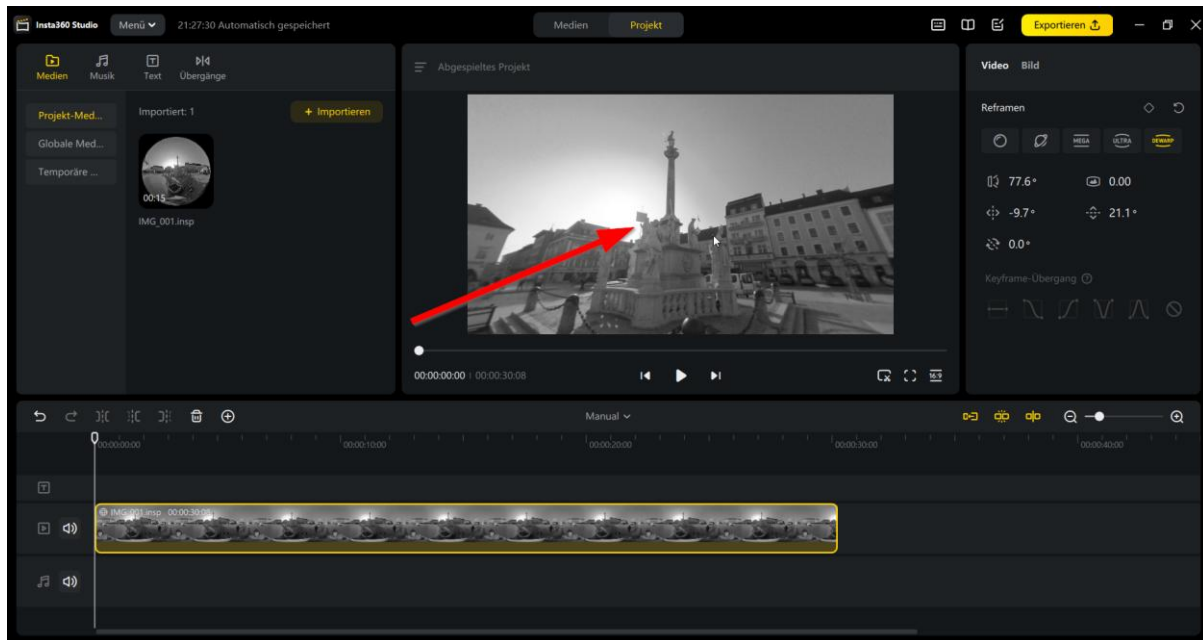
Insta360 Studio Menü 21:27:30 Automatisch gespeichert

Medien Projekt

Exportieren

Medien Musik Text Übergänge

Projekt-Med...
Globale Med...
Temporäre ...

Importiert: 1
+ Importieren

00:15
IMG_001.insp

Abgespieltes Projekt

00:00:00:00 | 00:00:30:08

Video Bild

Reframen

MEGA ULTRA DEWARP

77.6°
0.00
-9.7°
21.1°
0.0°

Keyframe-Übergang

Manual

00:00:00:00
00:00:10:00
00:00:20:00
00:00:30:00
00:00:40:00

IMG_001.insp 00:00:30:08